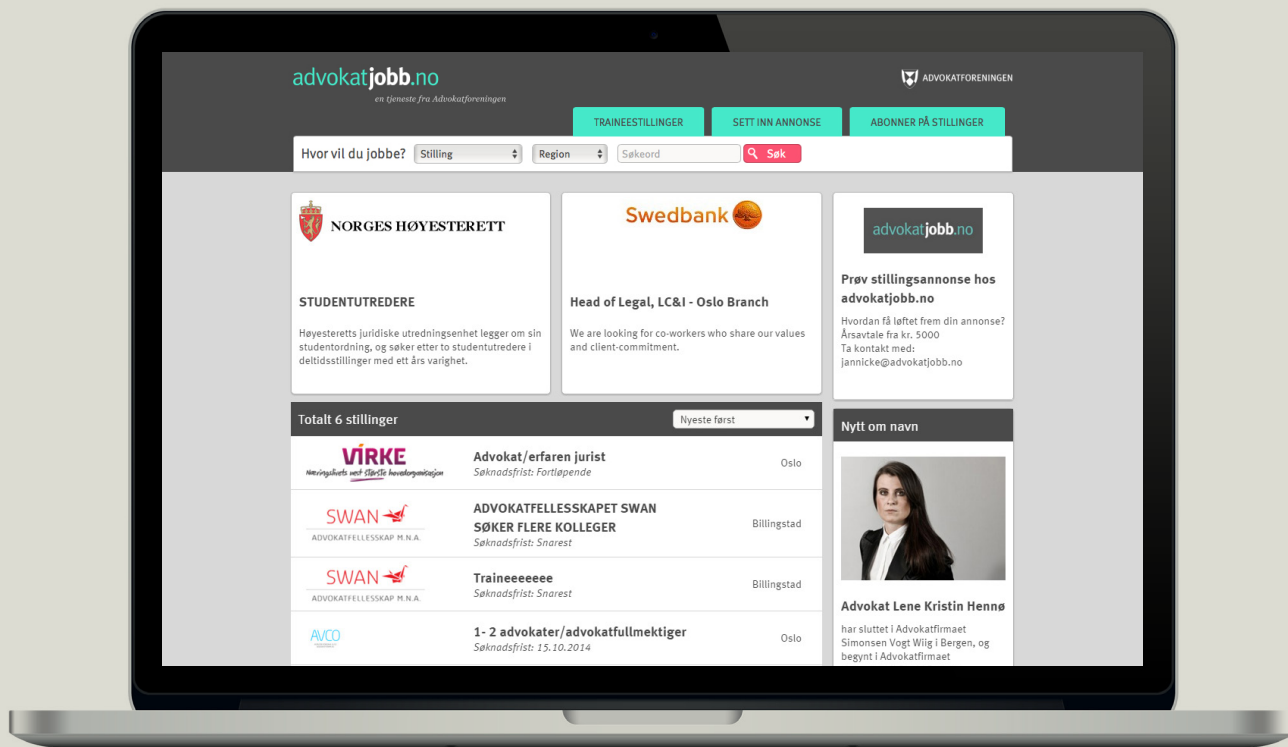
advokatjobb.no
en tjeneste fra Advokatforeningen

ADVOKATFORENINGEN

TRAINEESTILLINGER
SETT INN ANNONSE
ABONNER PÅ STILLINGER

Hvor vil du jobbe? Stilling Region Søkeord Søk

NORGES HØYESTERETT

STUDENTUTREDERE

Høyesteretts juridiske utredningsenhet legger om sin studentordning, og søker etter to studentutredere i deltidsstillinger med ett års varighet.

Swedbank

Head of Legal, LC&I - Oslo Branch

We are looking for co-workers who share our values and client-commitment.

advokatjobb.no

Prøv stillingsannonse hos advokatjobb.no

Hvordan få løftet frem din annonse?
Årsavtale fra kr. 5000
Ta kontakt med:
jannicke@advokatjobb.no

Totalt 6 stillinger

Nyeste først

VIRKE
Næringslivets nest største hovedorganisasjon

Advokat/erfaren jurist
Søknadsfrist: Fortløpende
Oslo

SWAN
ADVOKATFELLESSKAP M.N.A.

ADVOKATFELLESSKAPET SWAN SØKER FLERE KOLLEGER
Søknadsfrist: Snarest
Billingstad

SWAN
ADVOKATFELLESSKAP M.N.A.

Traineeeeeee
Søknadsfrist: Snarest
Billingstad

AVCO

1- 2 advokater/advokatfullmektiger
Søknadsfrist: 15.10.2014
Oslo

Nytt om navn

Advokat Lene Kristin Hennø

har sluttet i Advokatfirmaet Simonsen Vogt Wiig i Bergen, og begynt i Advokatfirmaet